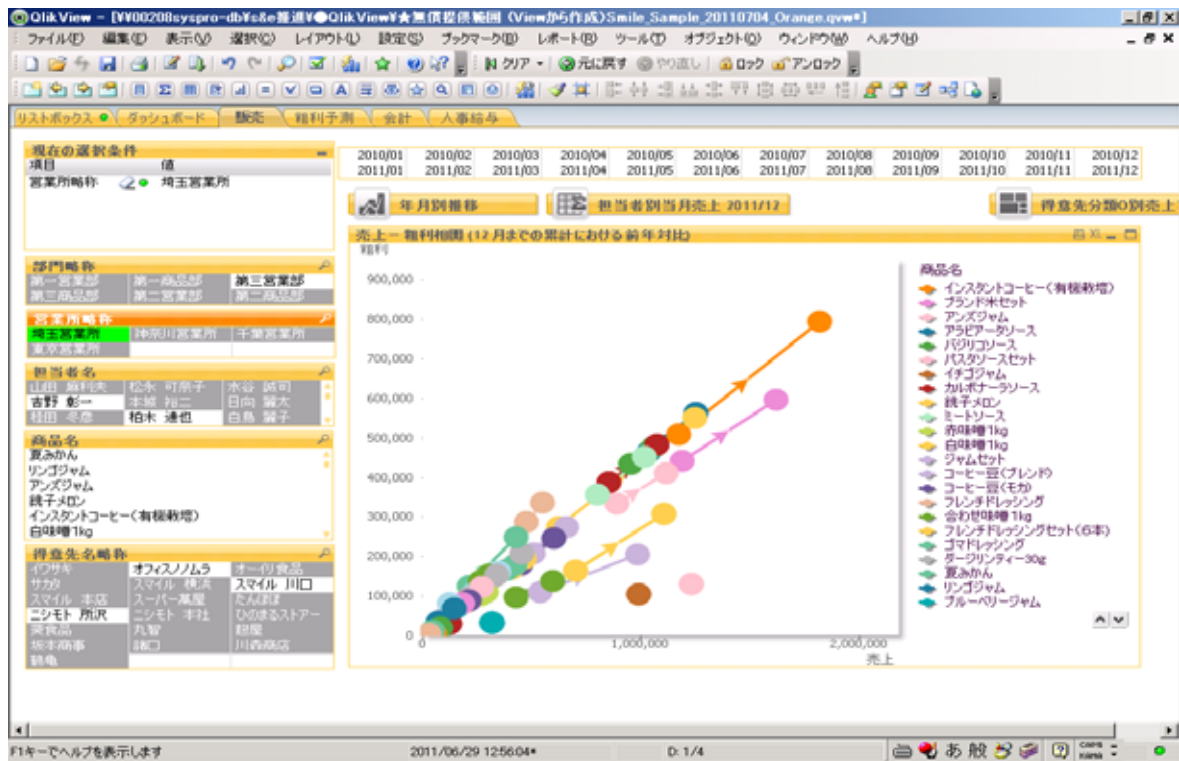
QlikView - [¥¥00208syspro-db¥s&e推進¥●QlikView¥★無償提供範囲（Viewから作成）Smile_Sample_20110704_Orange.qvw*]

ファイル(F) 編集(E) 表示(V) 選択(C) レイアウト(L) 設定(S) ブックマーク(B) レポート(R) ツール(T) オブジェクト(O) ウィンドウ(W) ヘルプ(H)

クリア 元に戻す やり直し ロック アンロック

リストボックス ダッシュボード 販売 粗利予測 会計 人事給与

現在の選択条件
項目 値
営業所略称 埼玉営業所

| 2010/01 | 2010/02 | 2010/03 | 2010/04 | 2010/05 | 2010/06 | 2010/07 | 2010/08 | 2010/09 | 2010/10 | 2010/11 | 2010/12 |
|---|---|---|---|---|---|---|---|---|---|---|---|
| 2011/01 | 2011/02 | 2011/03 | 2011/04 | 2011/05 | 2011/06 | 2011/07 | 2011/08 | 2011/09 | 2011/10 | 2011/11 | 2011/12 |

年月別推移 担当者別当月売上 2011/12 得意先分類0別売上

部門略称
第一営業部 第一商品部 第三営業部
第三商品部 第二営業部 第二商品部

営業所略称
埼玉営業所 神奈川営業所 千葉営業所
東京営業所

担当者名
山田 麻利夫 松永 可奈子 水谷 誠司
吉野 彰一 本城 裕二 日向 翼太
桂田 冬彦 柏木 達也 白鳥 麗子

商品名
夏みかん
リンゴジャム
アンズジャム
甜子メロン
インスタントコーヒー（有機栽培）
白味噌1kg

得意先名略称
イワサキ オフィスノノムラ オーイワ食品
サカタ スマイル 横浜 スマイル 川口
スマイル 本店 スーパー幕屋 たんぽぽ
ニシモト 所沢 ニシモト 本社 ひのまるストアー
美食品 丸智 眼屋
坂本商事 諸口 川西商店
鶴亀

売上－粗利相関（12月までの累計における前年対比）
粗利
900,000
800,000
700,000
600,000
500,000
400,000
300,000
200,000
100,000
0
0 1,000,000 2,000,000
売上

商品名
インスタントコーヒー（有機栽培）
ブランド米セット
アンズジャム
アラビアータソース
バジリコソース
パスタソースセット
イチゴジャム
カルボナーラソース
甜子メロン
ミートソース
赤味噌1kg
白味噌1kg
ジャムセット
コーヒー豆（ブレンド）
コーヒー豆（モカ）
フレンチドレッシング
合わせ味噌1kg
フレンチドレッシングセット（6本）
ゴマドレッシング
ダージリンティー30g
夏みかん
リンゴジャム
ブルーベリージャム

F1キーでヘルプを表示します 2011/06/29 12:56:04* D: 1/4